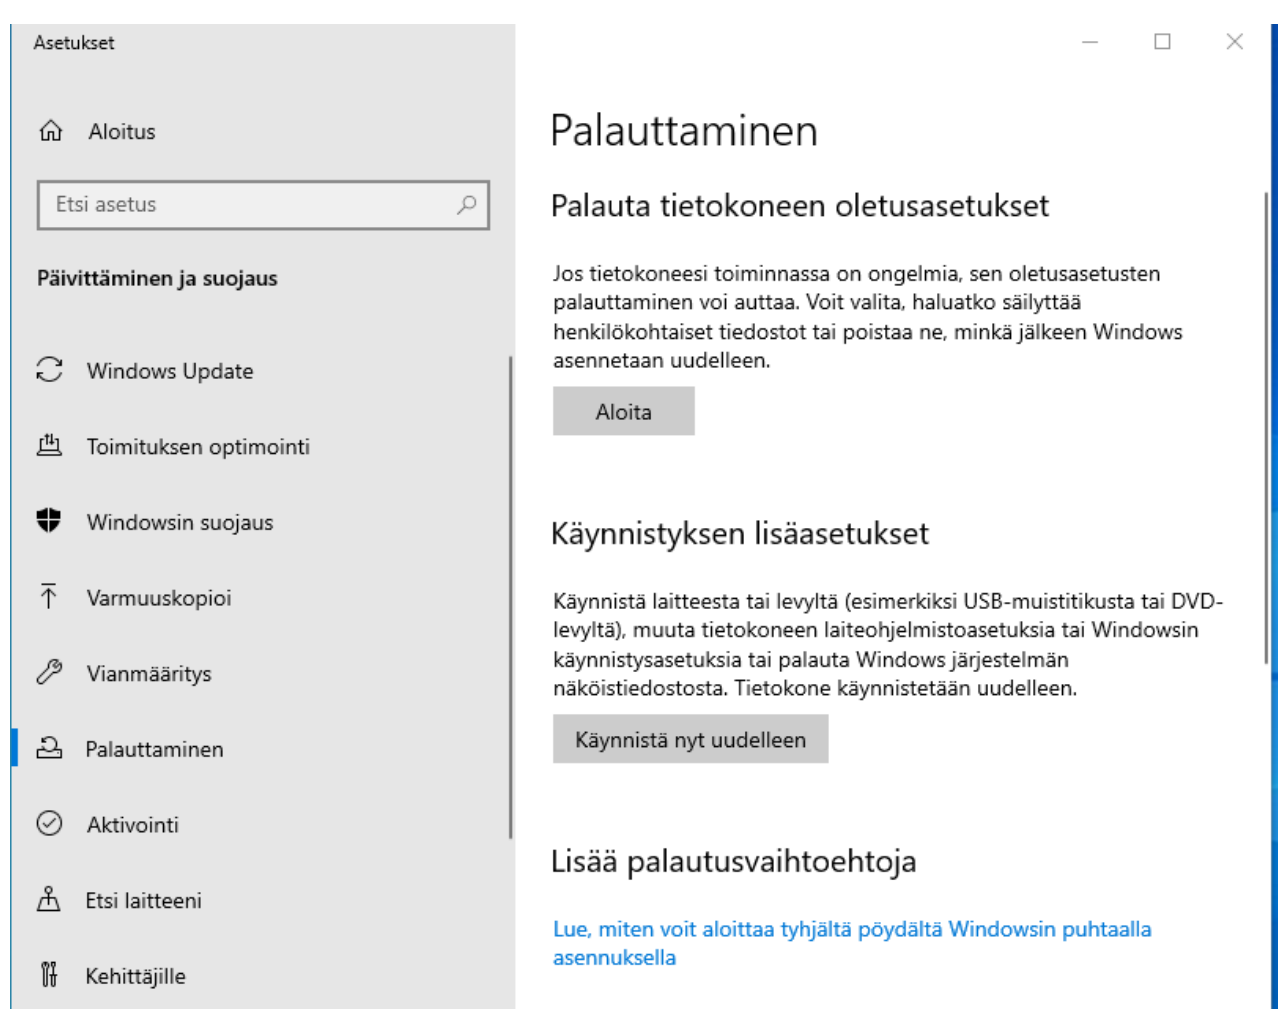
Asetukset

Aloitus

Etsi asetus

Päivittäminen ja suojaus

Windows Update

Toimituksen optimointi

Windowsin suojaus

Varmuuskopioi

Vianmääritys

Palauttaminen

Aktivointi

Etsi laitteeni

Kehittäjille

Palauttaminen

Palauta tietokoneen oletusasetukset

Jos tietokoneesi toiminnassa on ongelmia, sen oletusasetusten palauttaminen voi auttaa. Voit valita, haluatko säilyttää henkilökohtaiset tiedostot tai poistaa ne, minkä jälkeen Windows asennetaan uudelleen.

Aloita

Käynnistyksen lisäasetukset

Käynnistä laitteesta tai levyltä (esimerkiksi USB-muistitikusta tai DVD-levyltä), muuta tietokoneen laiteohjelmistoasetuksia tai Windowsin käynnistysasetuksia tai palauta Windows järjestelmän näköistiedostosta. Tietokone käynnistetään uudelleen.

Käynnistä nyt uudelleen

Lisää palautusvaihtoehtoja

Lue, miten voit aloittaa tyhjältä pöydältä Windowsin puhtaalla asennuksella